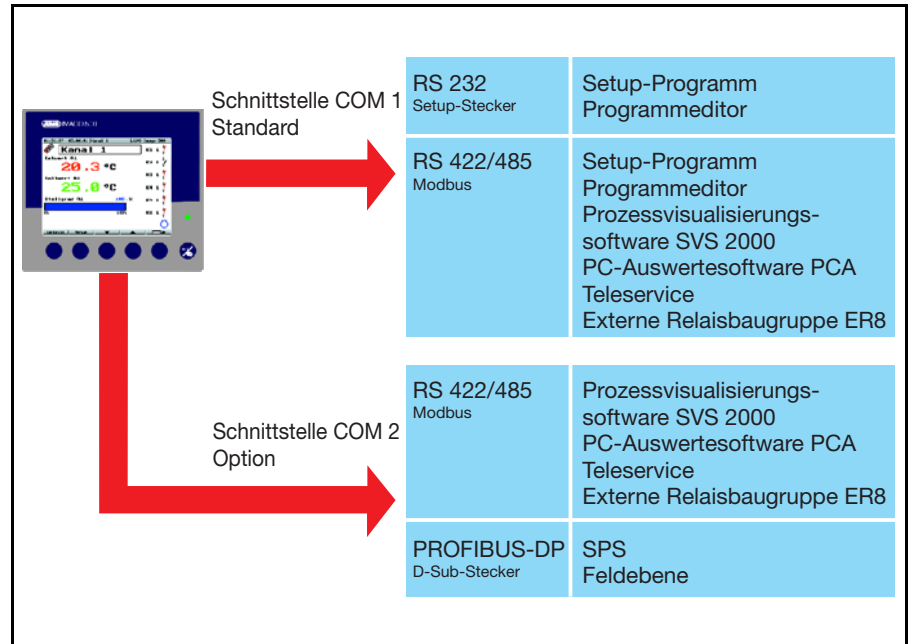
Kanal 1

20.3 °C

25.0 °C

Schnittstelle COM 1
Standard

| RS 232<br>Setup-Stecker | Setup-Programm<br>Programmeditor |
|---|---|
| RS 422/485<br>Modbus | Setup-Programm<br>Programmeditor<br>Prozessvisualisierungssoftware SVS 2000<br>PC-Auswertesoftware PCA<br>Teleservice<br>Externe Relaisbaugruppe ER8 |

Schnittstelle COM 2
Option

| RS 422/485<br>Modbus | Prozessvisualisierungssoftware SVS 2000<br>PC-Auswertesoftware PCA<br>Teleservice<br>Externe Relaisbaugruppe ER8 |
|---|---|
| PROFIBUS-DP<br>D-Sub-Stecker | SPS<br>Feldebene |